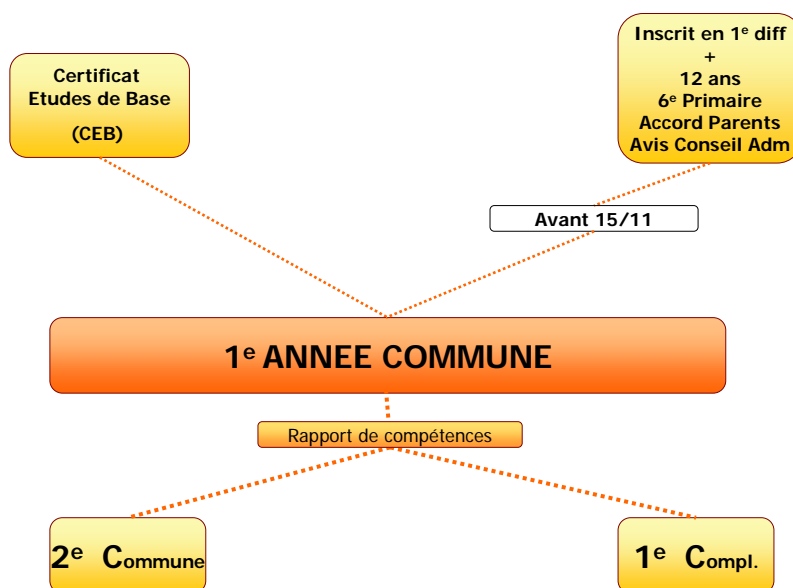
Certificat
Etudes de Base
(CEB)

Inscrit en 1$^{e}$ diff
+
12 ans
6$^{e}$ Primaire
Accord Parents
Avis Conseil Adm

Avant 15/11

1$^{e}$ ANNEE COMMUNE

Rapport de compétences

2$^{e}$ Commune

1$^{e}$ Compl.